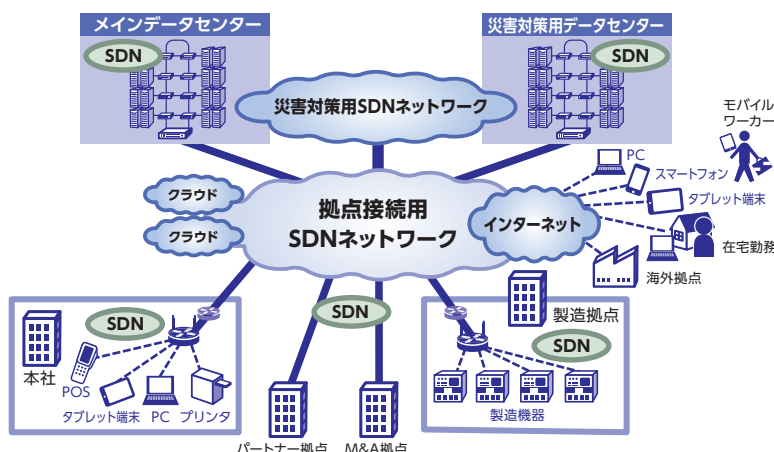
メインデータセンター

SDN

災害対策用データセンター

SDN

災害対策用SDNネットワーク

モバイルワーカー

PC

スマートフォン

タブレット端末

在宅勤務

海外拠点

クラウド

クラウド

拠点接続用SDNネットワーク

インターネット

SDN

本社

POS

タブレット端末

PC

プリンタ

SDN

製造拠点

SDN

製造機器

パートナー拠点

M&A拠点